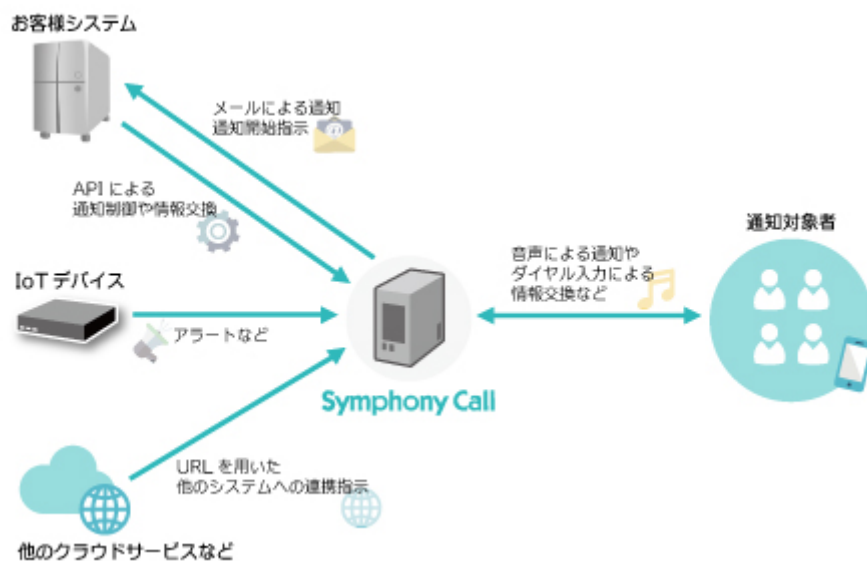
お客様システム

メールによる通知
通知開始指示

API による
通知制御や情報交換

IoT デバイス

アラートなど

URL を用いた
他のシステムへの連携指示

他のクラウドサービスなど

Symphony Call

音声による通知や
ダイヤル入力による
情報交換など

通知対象者